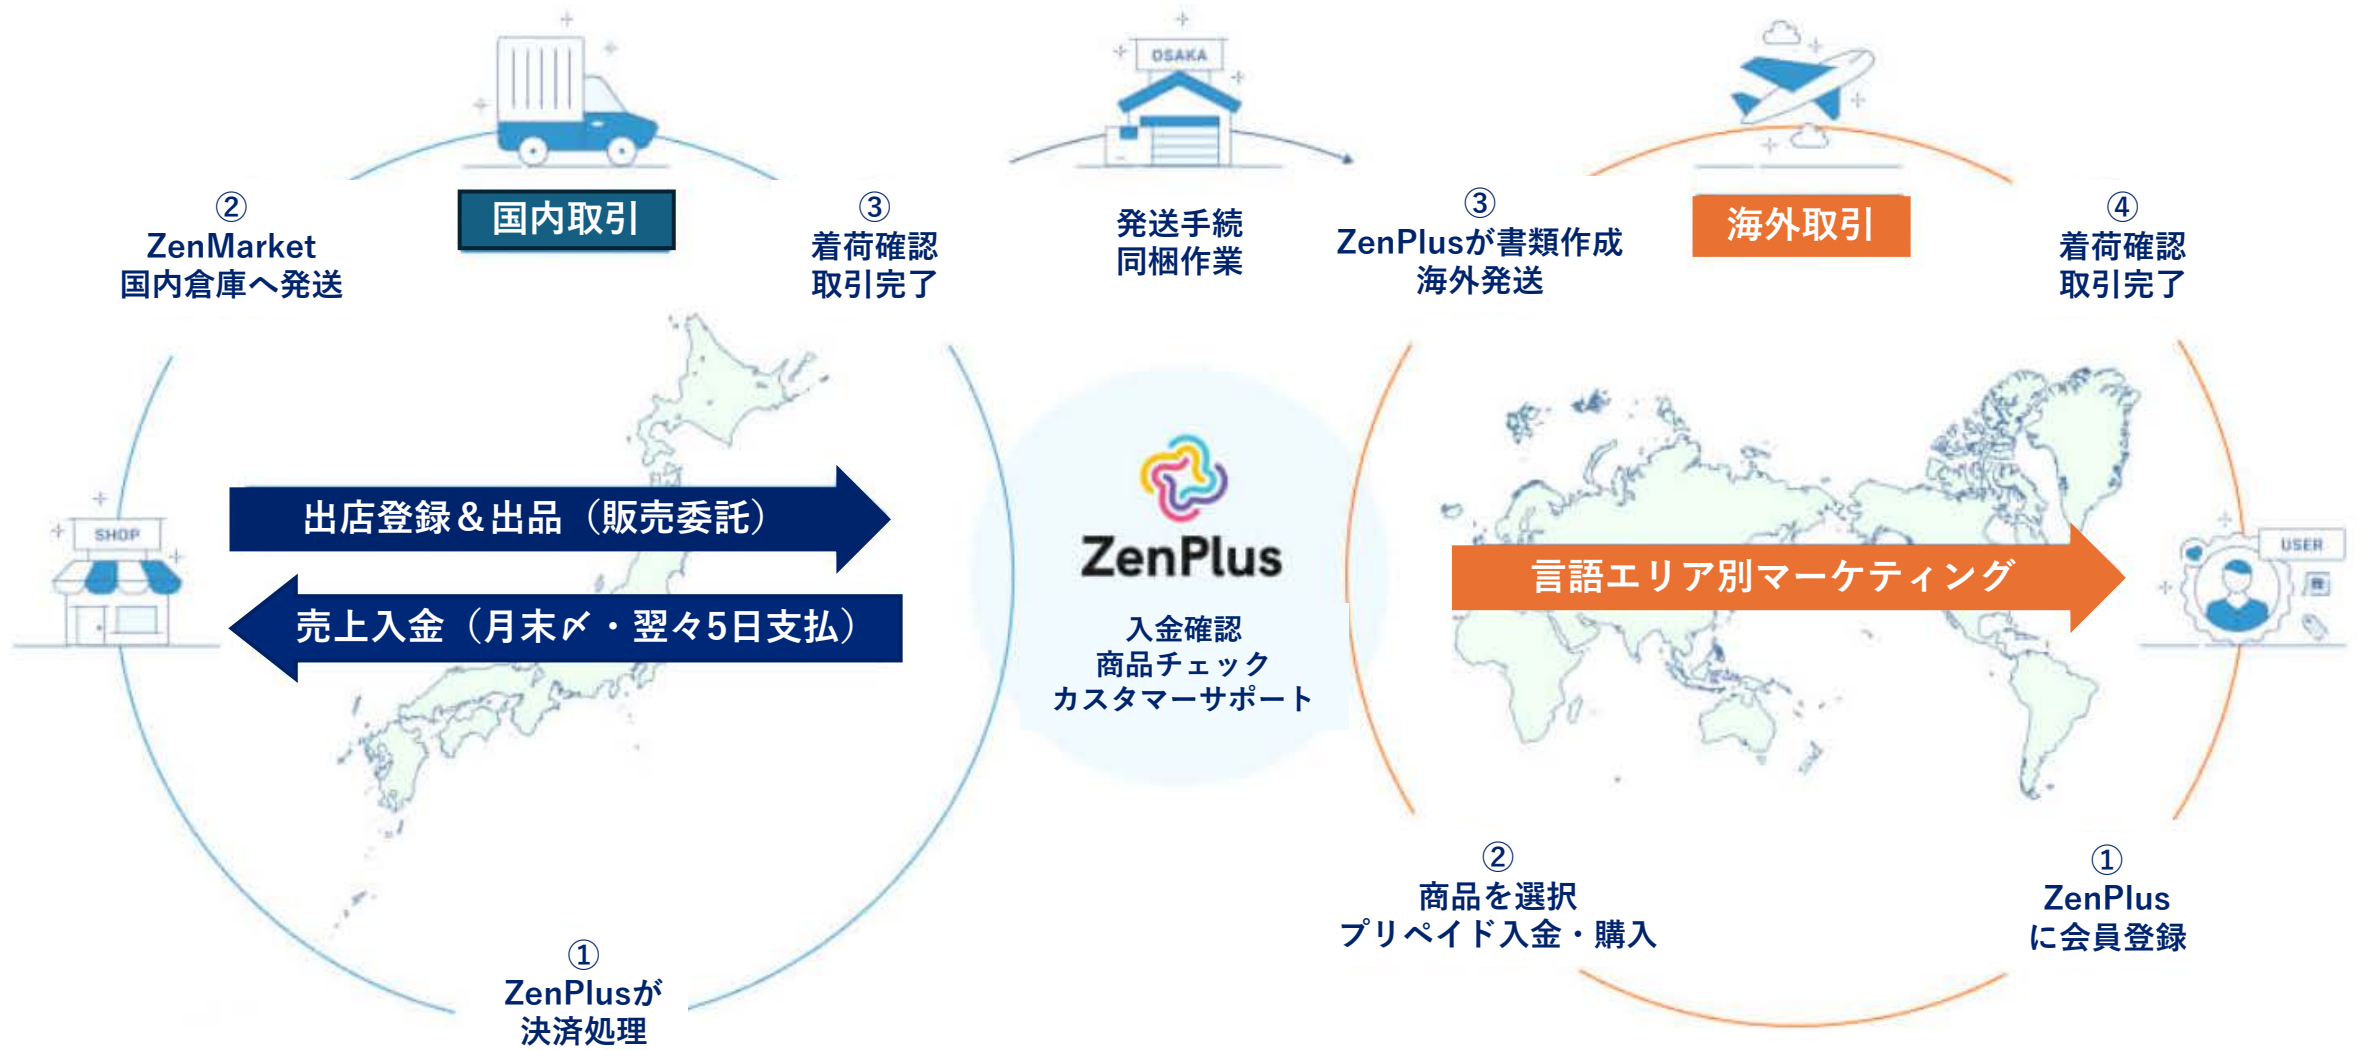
OSAKA

②
ZenMarket
国内倉庫へ発送

国内取引

③
着荷確認
取引完了

発送手続
同梱作業

③
ZenPlusが書類作成
海外発送

海外取引

④
着荷確認
取引完了

SHOP

出店登録＆出品（販売委託）

売上入金（月末〆・翌々5日支払）

ZenPlus

入金確認
商品チェック
カスタマーサポート

言語エリア別マーケティング

USER

①
ZenPlusが
決済処理

②
商品を選択
プリペイド入金・購入

①
ZenPlus
に会員登録